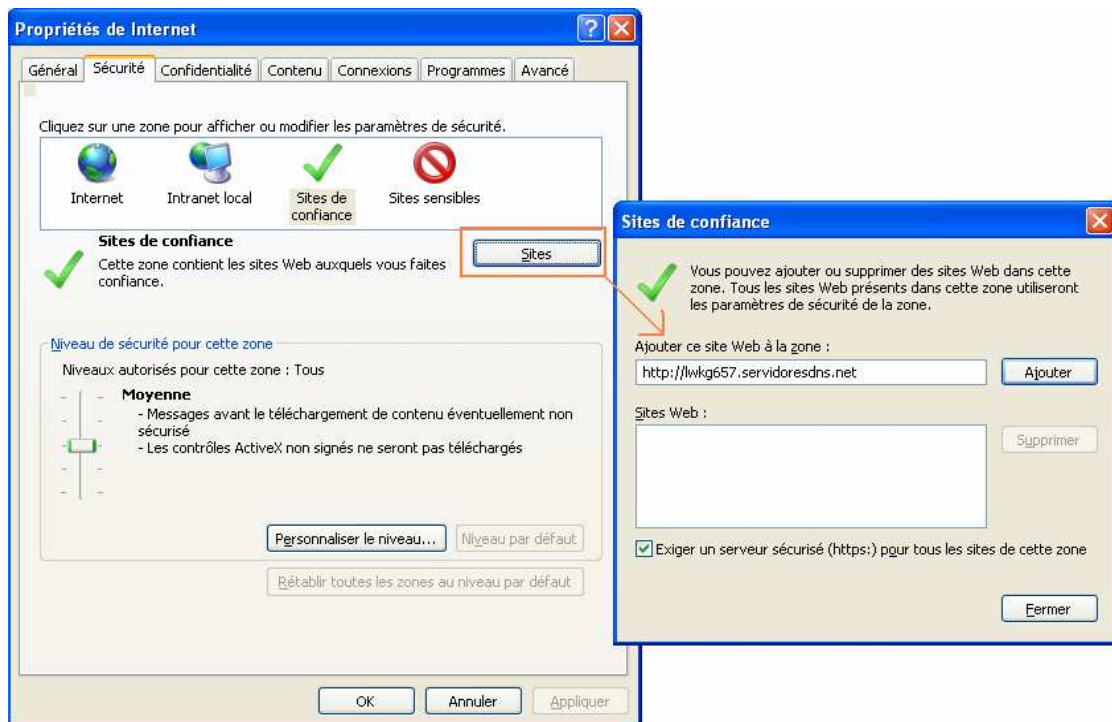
Propriétés de Internet

Général | Sécurité | Confidentialité | Contenu | Connexions | Programmes | Avancé

Cliquez sur une zone pour afficher ou modifier les paramètres de sécurité.

Internet
Intranet local
Sites de confiance
Sites sensibles

Sites de confiance
Cette zone contient les sites Web auxquels vous faites confiance.

Sites

Niveau de sécurité pour cette zone
Niveaux autorisés pour cette zone : Tous

Moyenne
- Messages avant le téléchargement de contenu éventuellement non sécurisé
- Les contrôles ActiveX non signés ne seront pas téléchargés

Personnaliser le niveau...
Niveau par défaut
Rétablir toutes les zones au niveau par défaut

OK
Annuler
Appliquer

Sites de confiance

Vous pouvez ajouter ou supprimer des sites Web dans cette zone. Tous les sites Web présents dans cette zone utiliseront les paramètres de sécurité de la zone.

Ajouter ce site Web à la zone :
http://lwkg657.servidoresdns.net
Ajouter

Sites Web :
Supprimer

Exiger un serveur sécurisé (https:) pour tous les sites de cette zone

Fermer